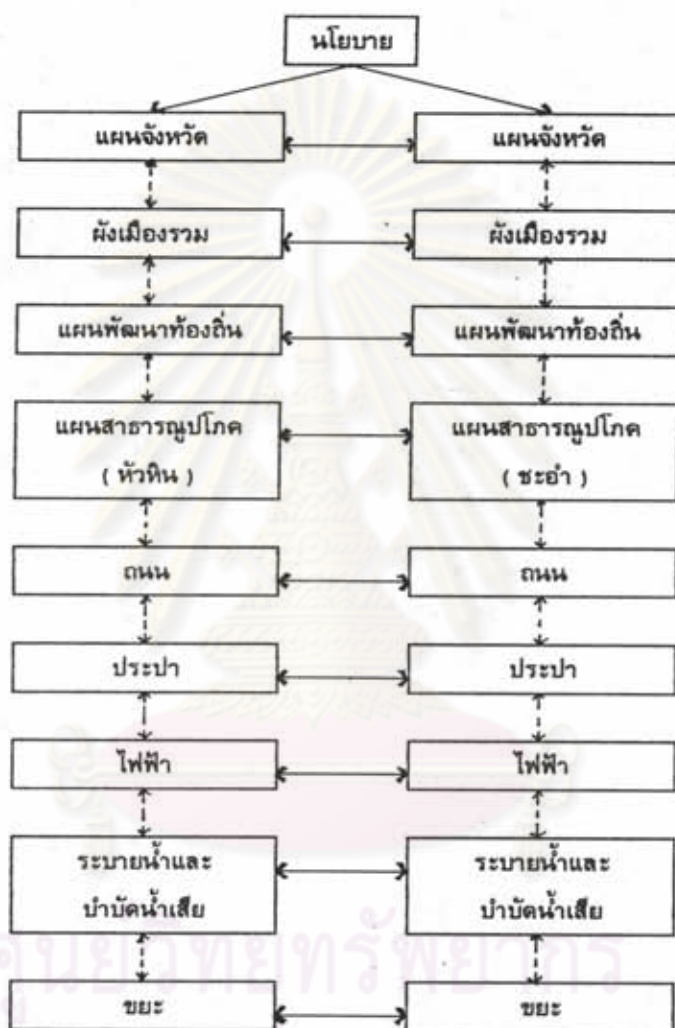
นโยบาย

แผนจังหวัด

แผนจังหวัด

ผังเมืองรวม

ผังเมืองรวม

แผนพัฒนาท้องถิ่น

แผนพัฒนาท้องถิ่น

แผนสาธารณูปโภค ( หัวหิน )

แผนสาธารณูปโภค ( ชะอำ )

ถนน

ถนน

ประปา

ประปา

ไฟฟ้า

ไฟฟ้า

ระบายน้ำและ บำบัดน้ำเสีย

ระบายน้ำและ บำบัดน้ำเสีย

ขยะ

ขยะ

ศูนย์วิทยทรัพยากร